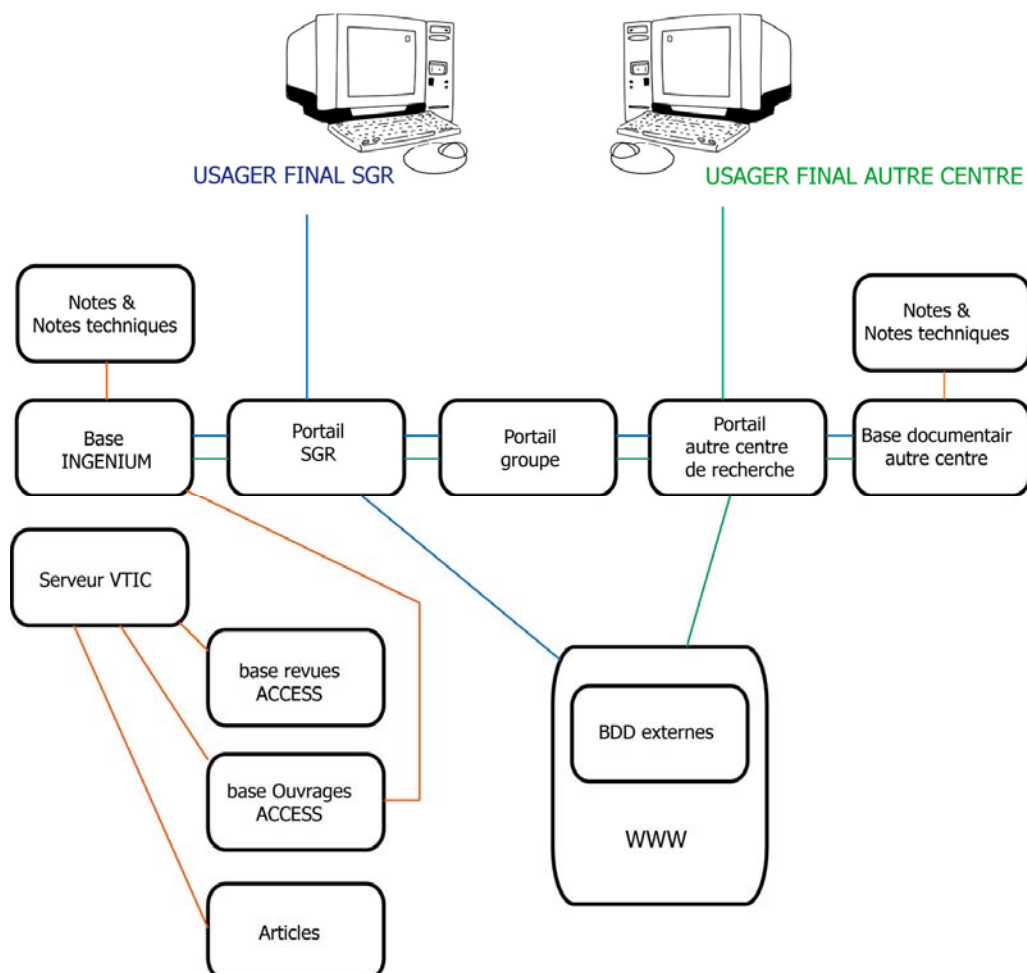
USAGER FINAL SGR

USAGER FINAL AUTRE CENTRE

Notes &
Notes techniques

Notes &
Notes techniques

Base
INGENIUM

Portail
SGR

Portail
groupe

Portail
autre centre
de recherche

Base documentair
autre centre

Serveur VTIC

base revues
ACCESS

base Ouvrages
ACCESS

Articles

BDD externes

WWW